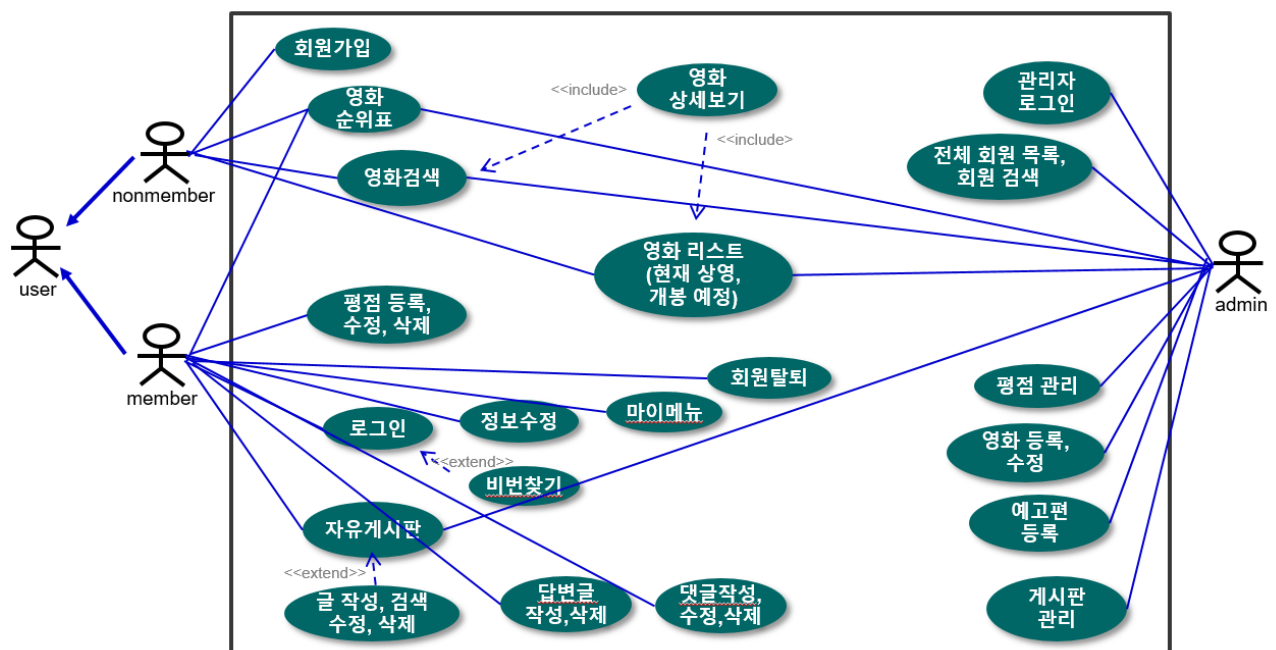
회원가입

영화 순위표

<<include>>

영화 상세보기

<<include>>

관리자 로그인

nonmember

영화검색

전체 회원 목록, 회원 검색

user

영화 리스트 (현재 상영, 개봉 예정)

admin

평점 등록, 수정, 삭제

member

회원탈퇴

평점 관리

마이메뉴

정보수정

로그인

<<extend>>

영화 등록, 수정

비번찾기

예고편 등록

자유게시판

<<extend>>

글 작성, 검색 수정, 삭제

답변글 작성,삭제

댓글작성, 수정,삭제

게시판 관리